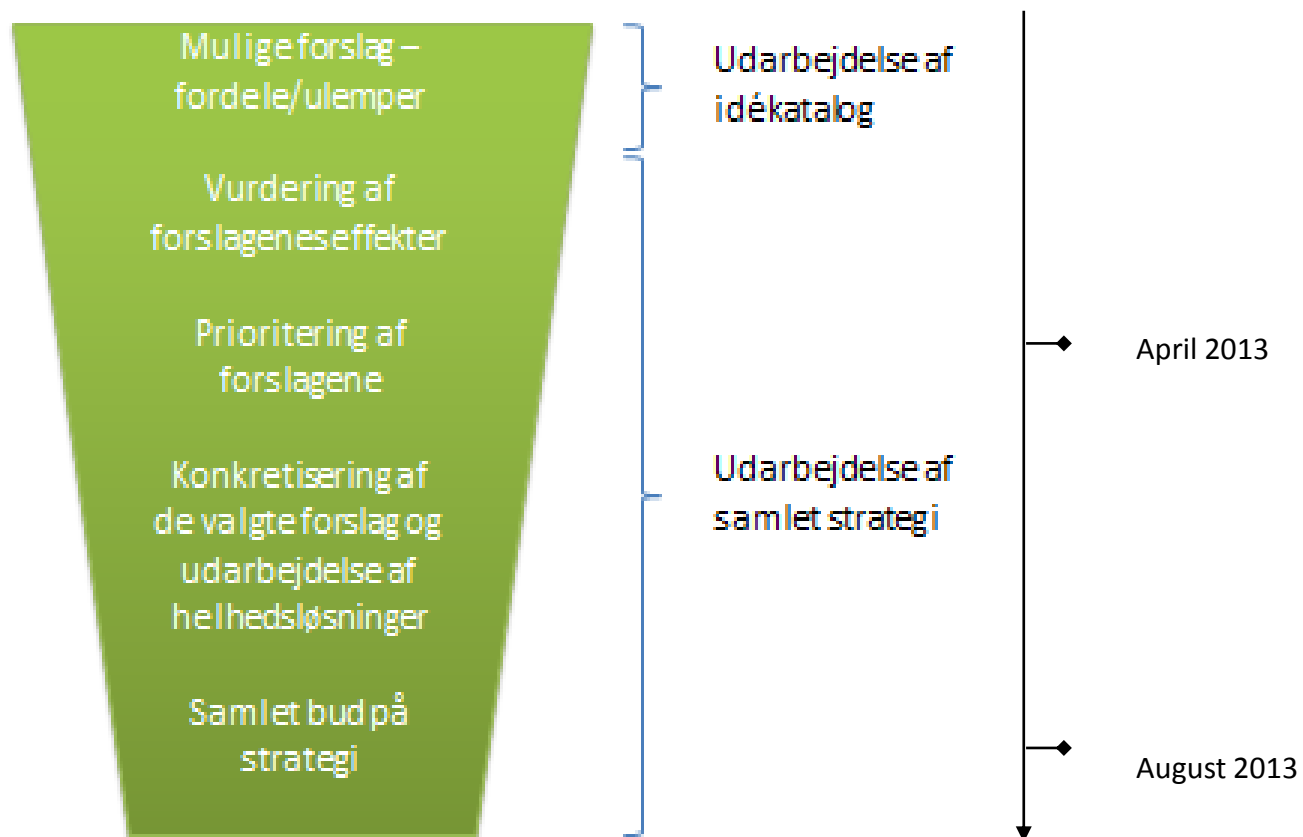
Mulige forslag – fordele/ulemper

Vurdering af forslagenes effekter

Prioritering af forslagene

Konkretisering af de valgte forslag og udarbejdelse af helhedsløsninger

Samlet bud på strategi

Udarbejdelse af idékatalog

Udarbejdelse af samlet strategi

April 2013

August 2013